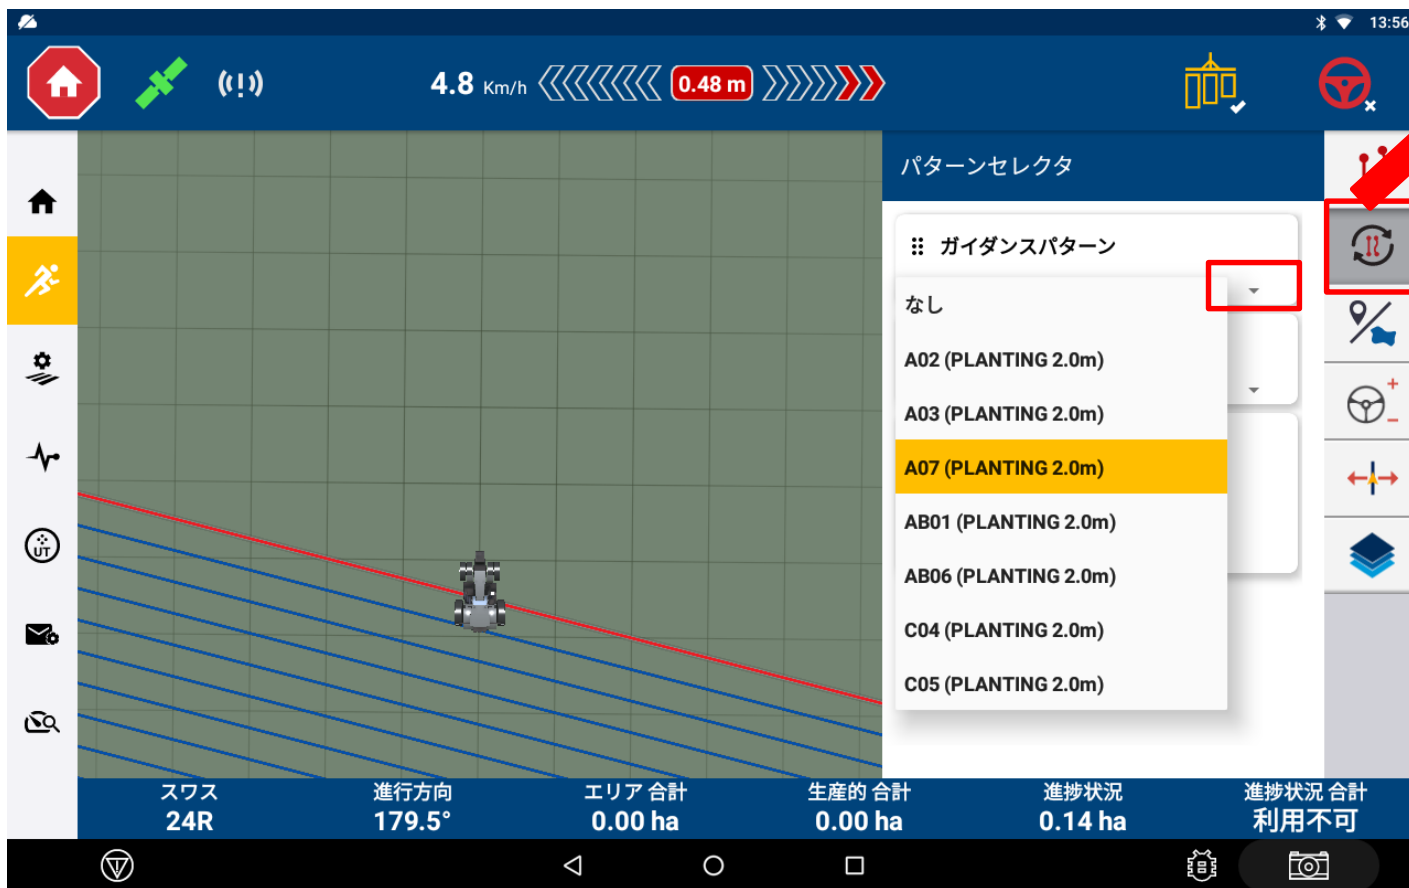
13:56

((!))

4.8 Km/h 0.48 m

パターンセレクタ

ガイダンスパターン

なし
A02 (PLANTING 2.0m)
A03 (PLANTING 2.0m)
A07 (PLANTING 2.0m)
AB01 (PLANTING 2.0m)
AB06 (PLANTING 2.0m)
C04 (PLANTING 2.0m)
C05 (PLANTING 2.0m)

UT

| スワス | 進行方向 | エリア 合計 | 生産的 合計 | 進捗状況 | 進捗状況 合計 |
|---|---|---|---|---|---|
| 24R | 179.5° | 0.00 ha | 0.00 ha | 0.14 ha | 利用不可 |